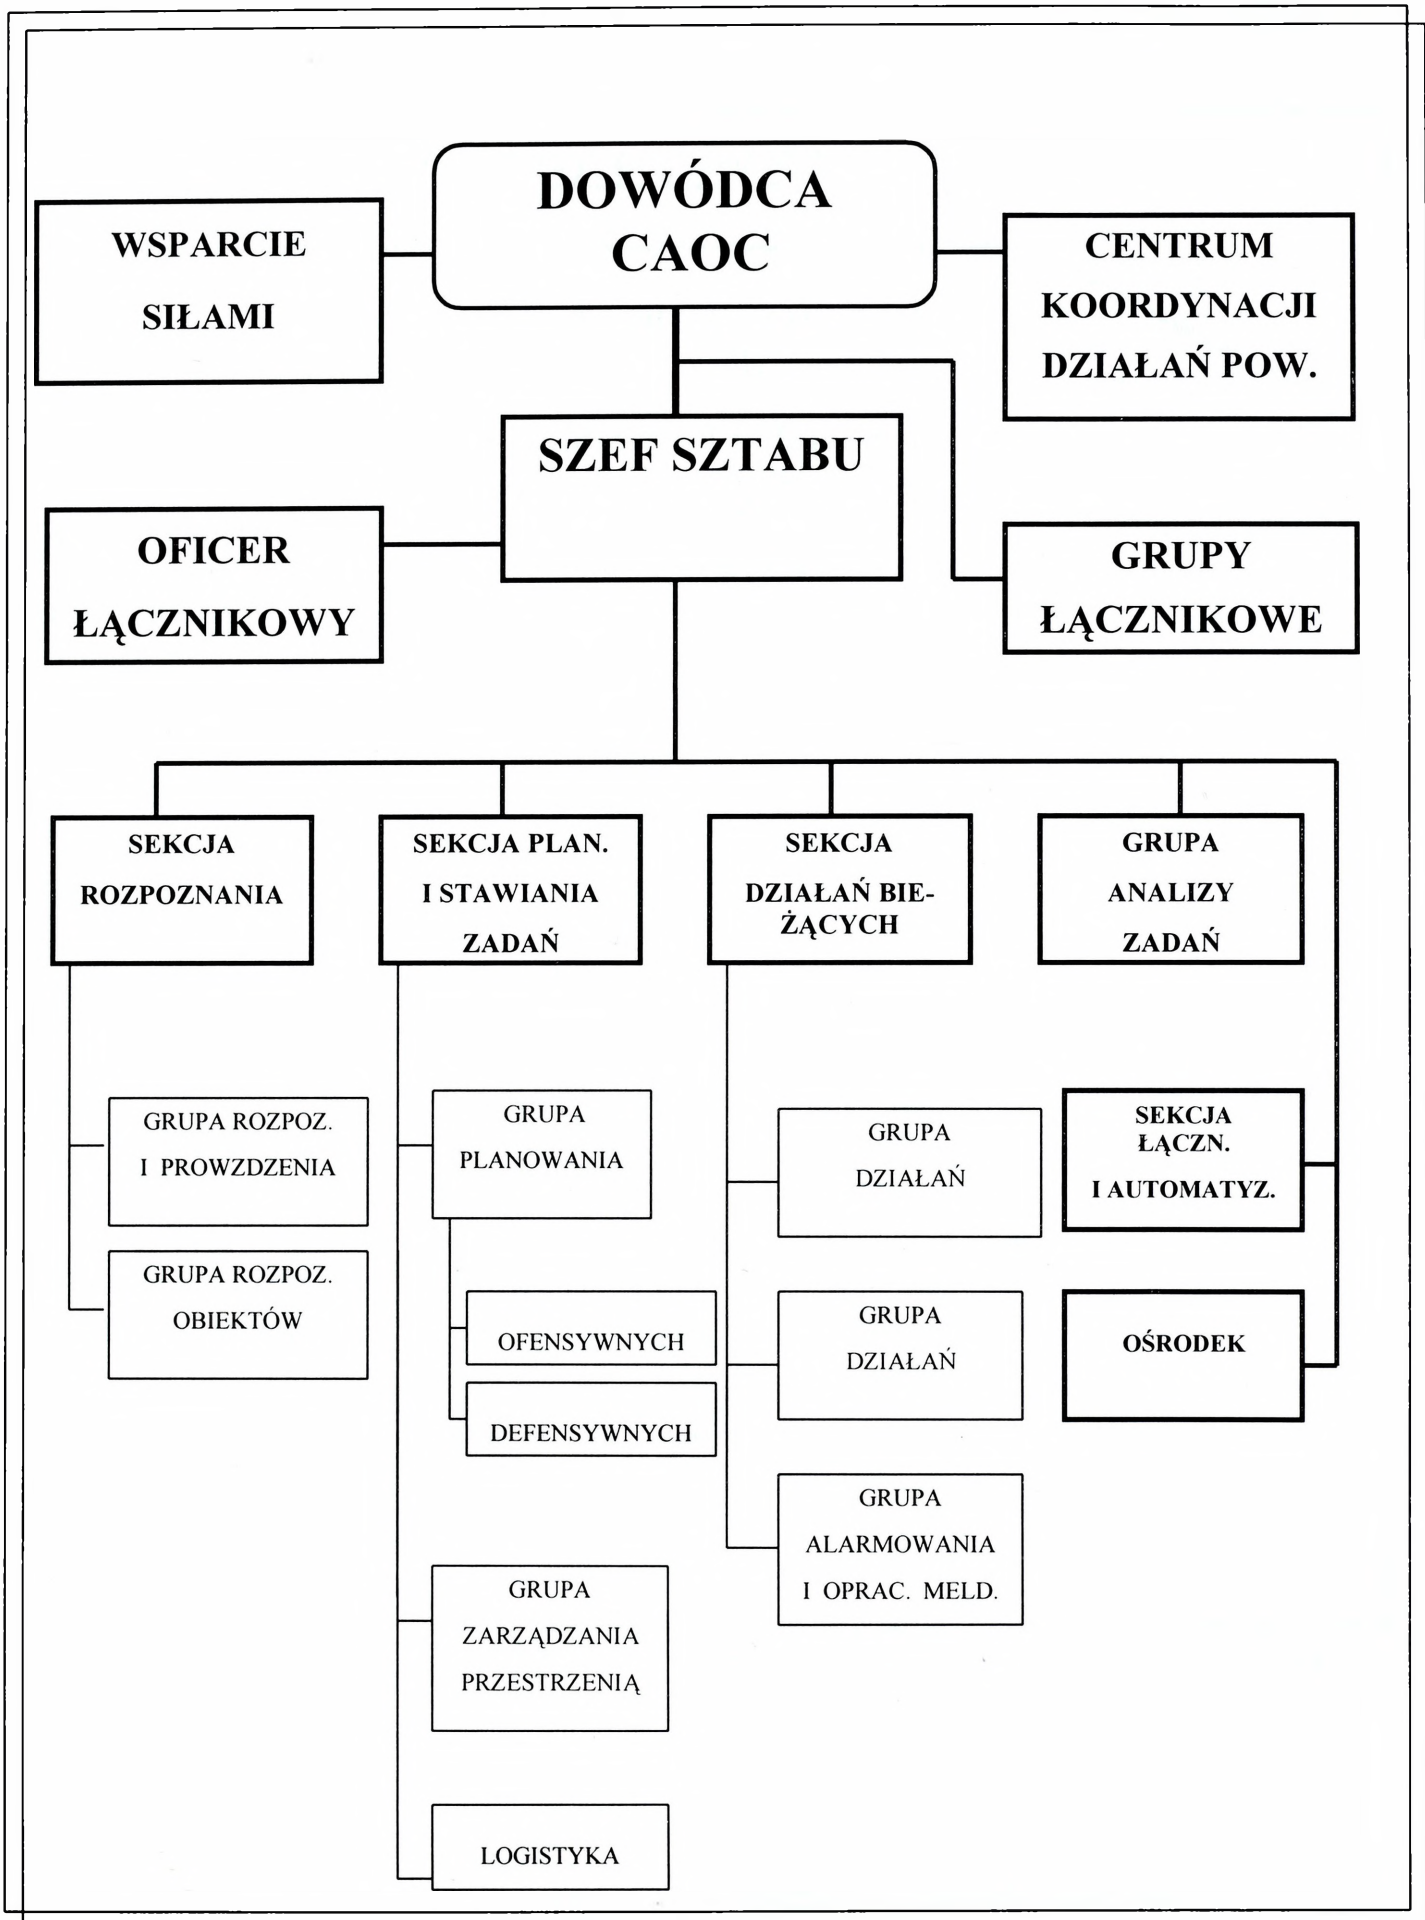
DOWÓDCA CAOC

WSPARCIE SIŁAMI

CENTRUM KOORDYNACJI DZIAŁAŃ POW.

SZEF SZTABU

OFICER ŁĄCZNIKOWY

GRUPY ŁĄCZNIKOWE

SEKCJA ROZPOZNANIA

SEKCJA PLAN. I STAWIANIA ZADAŃ

SEKCJA DZIAŁAŃ BIEŻĄCYCH

GRUPA ANALIZY ZADAŃ

GRUPA ROZPOZ. I PROWZDZENIA

GRUPA ROZPOZ. OBIEKTÓW

GRUPA PLANOWANIA

OFENSYWNYCH

DEFENSYWNYCH

GRUPA ZARZĄDZANIA PRZESTRZENIĄ

LOGISTYKA

GRUPA DZIAŁAŃ

GRUPA DZIAŁAŃ

GRUPA ALARMOWANIA I OPRAC. MELD.

SEKCJA ŁĄCZN. I AUTOMATYZ.

OŚRODEK